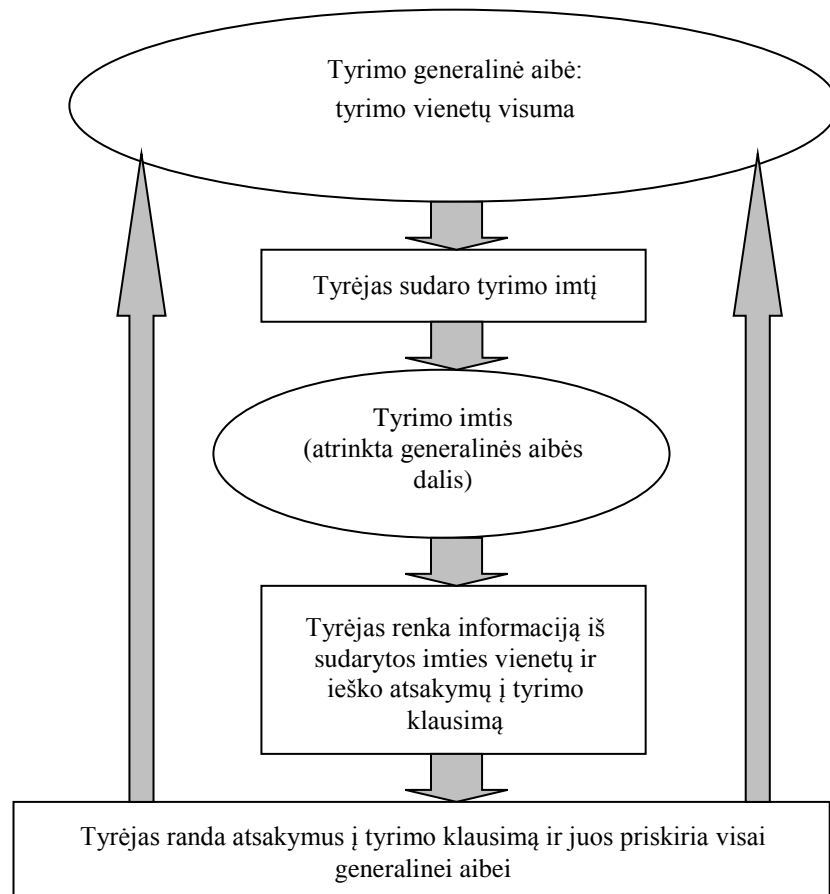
Tyrimo generalinė aibė:
tyrimo vienetų visuma

Tyrėjas sudaro tyrimo imtį

Tyrimo imtis
(atrinkta generalinės aibės dalis)

Tyrėjas renka informaciją iš sudarytos imties vienetų ir ieško atsakymų į tyrimo klausimą

Tyrėjas randa atsakymus į tyrimo klausimą ir juos priskiria visai generalinei aibei